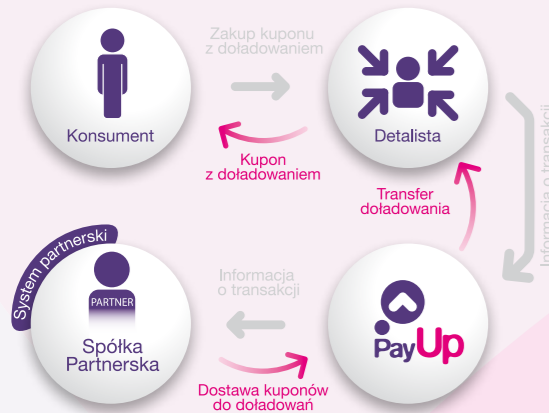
Zakup kuponu z doładowaniem

Konsument

Detalista

Kupon z doładowaniem

Informacja o transakcji

Transfer doładowania

System partnerski

PARTNER

Spółka Partnerska

Informacja o transakcji

PayUp

Dostawa kuponów do doładowań